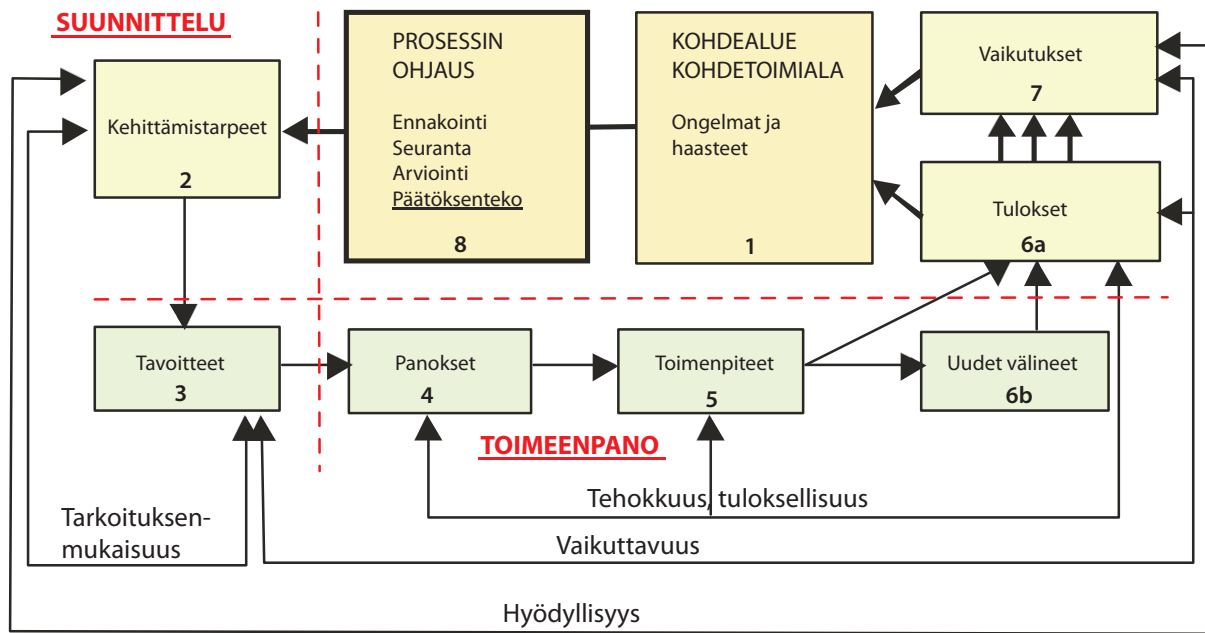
SUUNNITTELU

Kehittämistarpeet
2

PROSESSIN OHJAUS

Ennakointi
Seuranta
Arviointi
Päätöksenteko

8

KOHDEALUE
KOHDETOIMIALA

Ongelmat ja haasteet

1

Vaikutukset
7

Tulokset
6a

Tavoitteet
3

Panokset
4

Toimenpiteet
5

Uudet välineet
6b

TOIMEENPANO

Tehokkuus, tuloksellisuus

Tarkoituksenmukaisuus

Vaikuttavuus

Hyödyllisyys